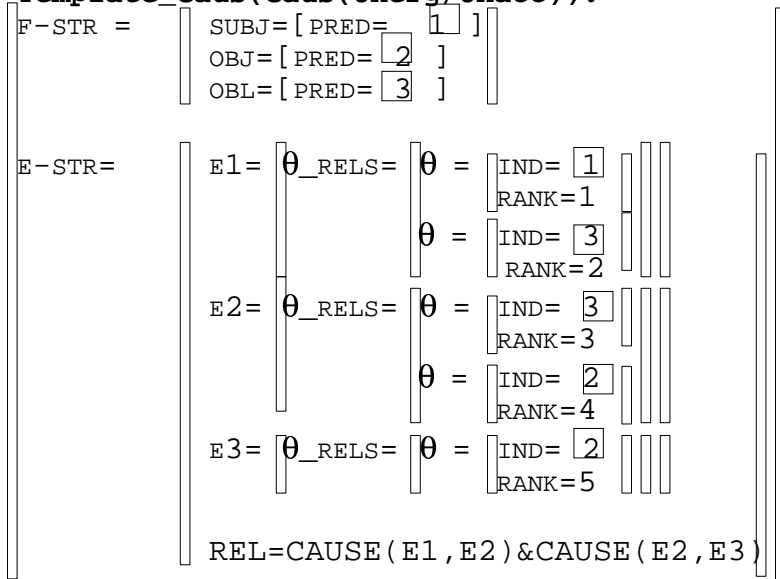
F-STR = SUBJ=[PRED= 1 ]
OBJ=[PRED= 2 ]
OBL=[PRED= 3 ]

E-STR= E1= θ_RELS= θ = IND= 1
RANK=1
θ = IND= 3
RANK=2
E2= θ_RELS= θ = IND= 3
RANK=3
θ = IND= 2
RANK=4
E3= θ_RELS= θ = IND= 2
RANK=5

REL=CAUSE(E1,E2)&CAUSE(E2,E3)